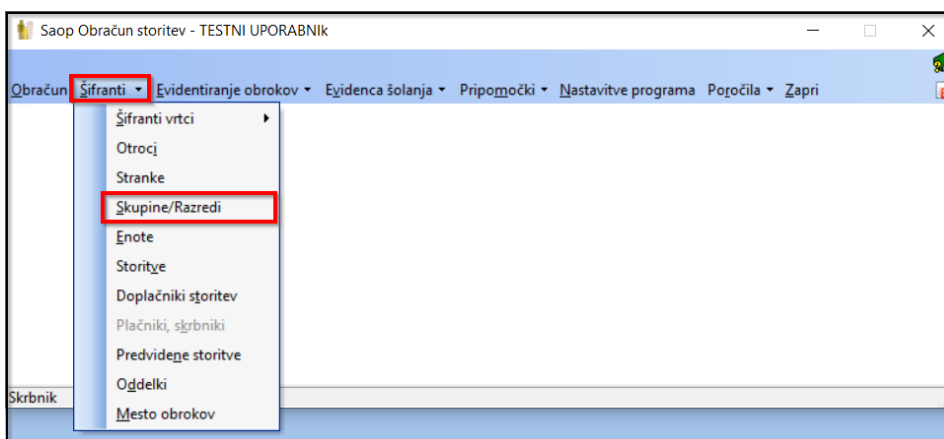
Saop Obračun storitev - TESTNI UPORABNIk

Obračun Šifranti ▾ Evidentiranje obrokov ▾ Evidenca šolanja ▾ Pripomočki ▾ Nastavitve programa Poročila ▾ Zapri

Šifranti vrtci
Otroci
Stranke
Skupine/Razredi
Enote
Storitve
Doplačniki storitev
Plačniki, skrbniki
Predvidene storitve
Oddelki
Mesto obrokov

Skrbnik